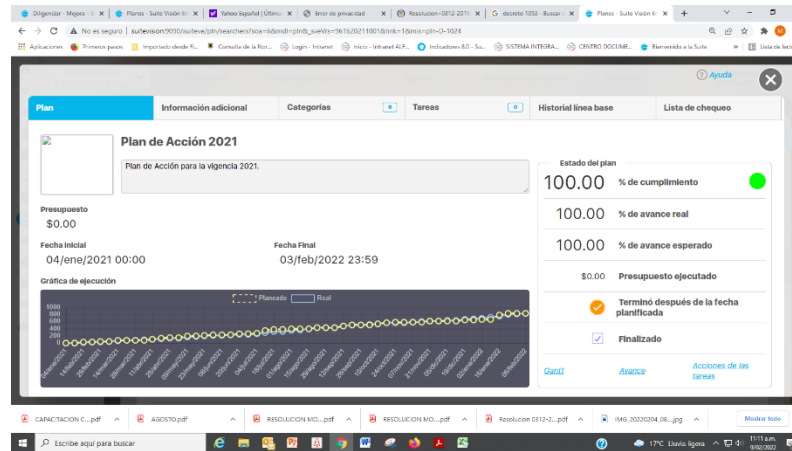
Diligenciar - Mejora | Planes - Suite Visión Em | Yahoo Español | Últim | Error de privacidad | Resolucion-0812-2019 | decreto 1038 - Buscar | Planes - Suite Visión Em | +

No es seguro | suitevision:9090/suiteve/pln/searchers/soa=6&mdl=pln&_sveVrs=961620211001&link=1&mis=pln-0-1024

Aplicaciones | Primeros pasos | Importado desde Fi... | Consulta de la Nor... | Login - Intranet | Inicio - Intranet ALF... | Indicadores 8.0 - Su... | SISTEMA INTEGRA... | CENTRO DOCUME... | Bienvenido a la Suite | Lista de lect

Ayuda

| Plan | Información adicional | Categorías 0 | Tareas 0 | Historial línea base | Lista de chequeo |
|---|---|---|---|---|---|

Plan de Acción 2021

Plan de Acción para la vigencia 2021.

Presupuesto
$0.00

Fecha Inicial
04/ene/2021 00:00

Fecha Final
03/feb/2022 23:59

Gráfica de ejecución

Planeado Real

1000
800
600
400
200
0

Estado del plan

100.00 % de cumplimiento

100.00 % de avance real

100.00 % de avance esperado

$0.00 Presupuesto ejecutado

Terminó después de la fecha planificada

Finalizado

Gantt | Avance | Acciones de las tareas

CAPACITACION C....pdf | AGOSTO.pdf | RESOLUCION MO....pdf | RESOLUCION MO....pdf | Resolucion 0812-2....pdf | IMG_20220204_08....jpg | Mostrar todo

Escribe aquí para buscar

17°C Lluvia ligera | 11:11 a.m. 9/02/2022